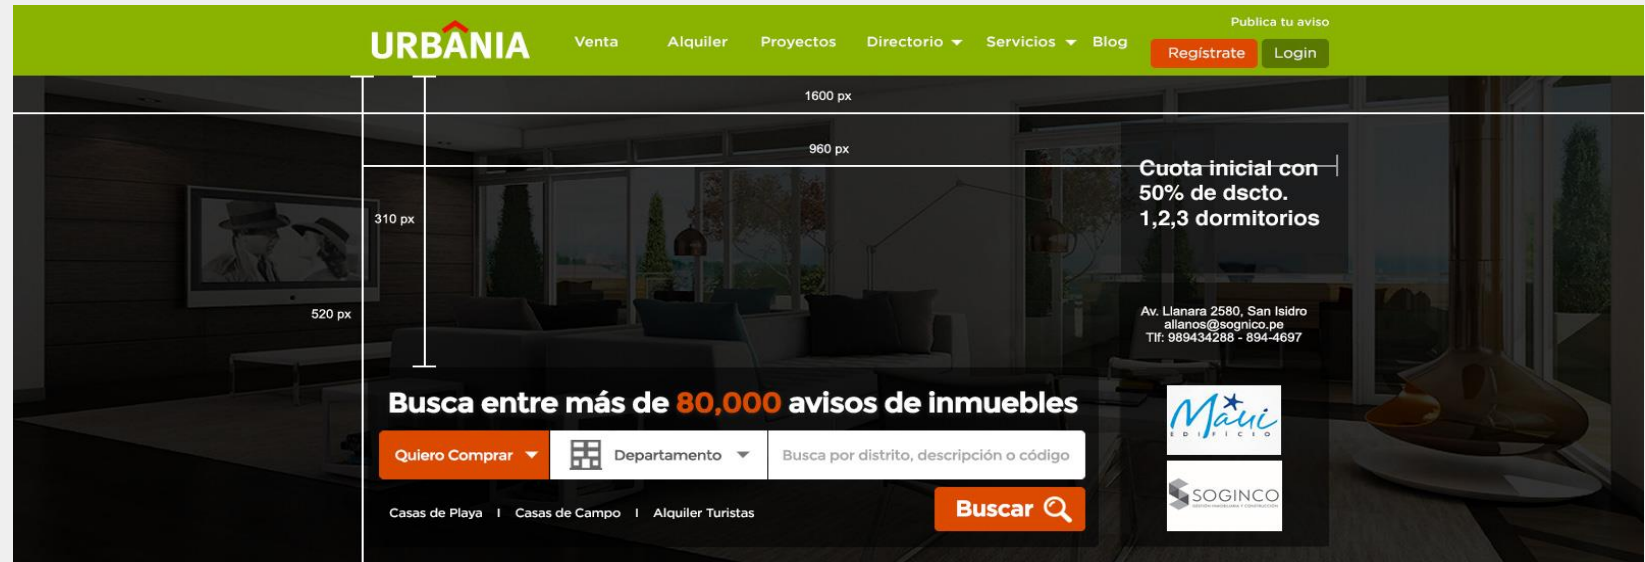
URBANIA

Venta Alquiler Proyectos Directorio Servicios Blog

Publica tu aviso

Regístrate Login

1600 px

960 px

310 px

520 px

Cuota inicial con 50% de dscto. 1,2,3 dormitorios

Av. Llanara 2580, San Isidro
allanos@sognico.pe
Tlf: 989434288 - 894-4697

Busca entre más de 80,000 avisos de inmuebles

Quiero Comprar

Departamento

Busca por distrito, descripción o código

Casas de Playa | Casas de Campo | Alquiler Turistas

Buscar

Maui
EDIFICIO

SOGINCO